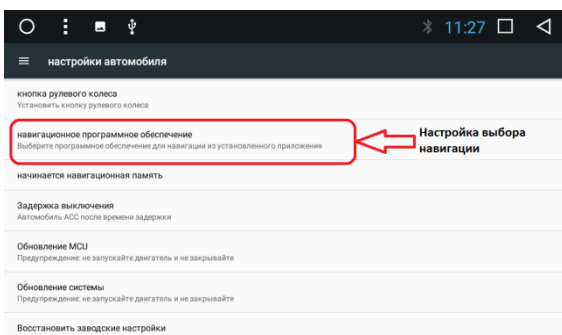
11:27

настройки автомобиля

кнопка рулевого колеса
Установить кнопку рулевого колеса

навигационное программное обеспечение
Выберите программное обеспечение для навигации из установленного приложения

Настройка выбора навигации

начинается навигационная память

Задержка выключения
Автомобиль ACC после времени задержки

Обновление MCU
Предупреждение: не запускайте двигатель и не закрывайте

Обновление системы
Предупреждение: не запускайте двигатель и не закрывайте

Восстановить заводские настройки